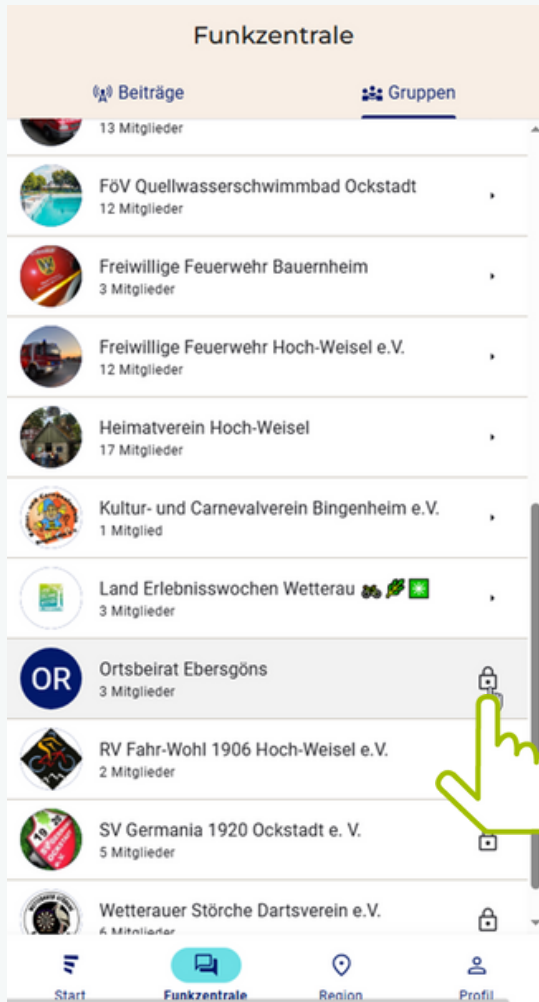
Funkzentrale

Beiträge

Gruppen

13 Mitglieder

FöV Quellwasserschwimmbad Ockstadt
12 Mitglieder

Freiwillige Feuerwehr Bauernheim
3 Mitglieder

Freiwillige Feuerwehr Hoch-Weisel e.V.
12 Mitglieder

Heimatverein Hoch-Weisel
17 Mitglieder

Kultur- und Carnevalverein Bingenheim e.V.
1 Mitglied

Land Erlebnisswochen Wetterau 🚲🌿❇️
3 Mitglieder

OR
Ortsbeirat Ebersgöns
3 Mitglieder

RV Fahr-Wohl 1906 Hoch-Weisel e.V.
2 Mitglieder

SV Germania 1920 Ockstadt e. V.
5 Mitglieder

Wetterauer Störche Dartsverein e.V.
6 Mitglieder

Start

Funkzentrale

Region

Profil